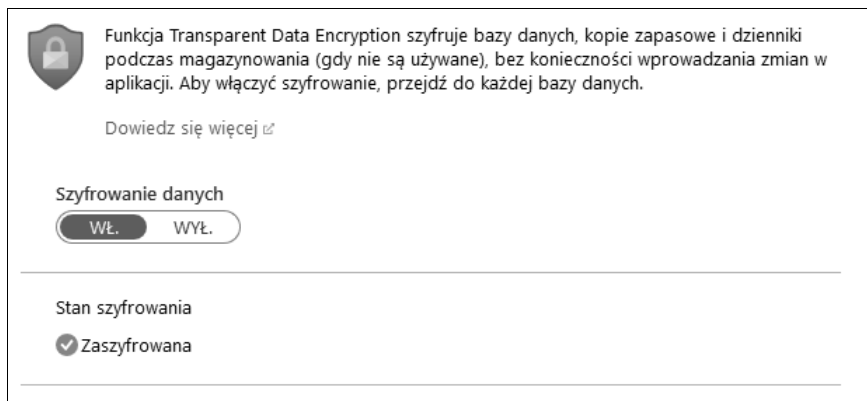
Funkcja Transparent Data Encryption szyfruje bazy danych, kopie zapasowe i dzienniki podczas magazynowania (gdy nie są używane), bez konieczności wprowadzania zmian w aplikacji. Aby włączyć szyfrowanie, przejdź do każdej bazy danych.

Dowiedz się więcej

Szyfrowanie danych

WŁ. WYŁ.

Stan szyfrowania

Zaszyfrowana